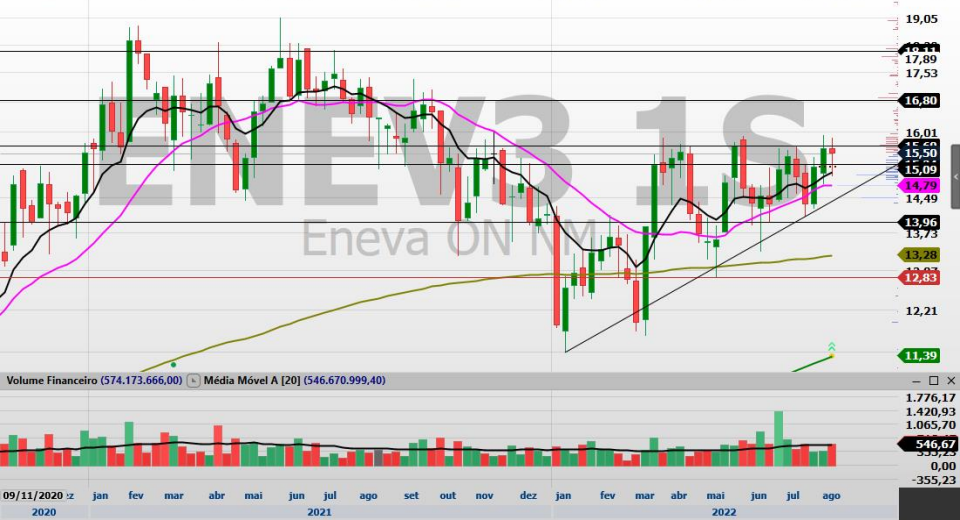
ENEV3 1S
Eneva ON NM

19,05
18,11
17,89
17,53
16,80
16,01
15,60
15,50
15,09
14,79
14,49
13,96
13,73
13,28
12,97
12,83
12,21
11,39

Volume Financeiro (574.173.666,00) Média Móvel A [20] (546.670.999,40)

1.776,17
1.420,93
1.065,70
546,67
355,23
0,00
-355,23

09/11/2020 z jan fev mar abr mai jun jul ago set out nov dez jan fev mar abr mai jun jul ago
2020 2021 2022